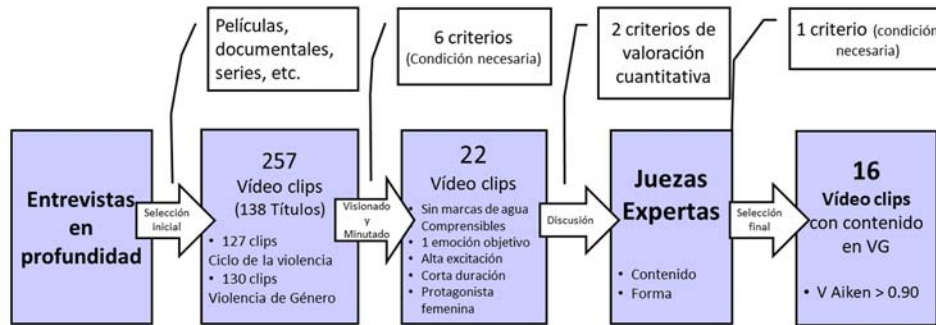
Películas, documentales, series, etc.

6 criterios (Condición necesaria)

2 criterios de valoración cuantitativa

1 criterio (condición necesaria)

Entrevistas en profundidad

Selección inicial

257 Vídeo clips (138 Títulos)
• 127 clips Ciclo de la violencia
• 130 clips Violencia de Género

Visionado y Minutado

22 Vídeo clips
• Sin marcas de agua
• Comprensibles
• 1 emoción objetivo
• Alta excitación
• Corta duración
• Protagonista femenina

Discusión

Juezas Expertas
• Contenido
• Forma

Selección final

16 Vídeo clips con contenido en VG
• V Aiken > 0.90